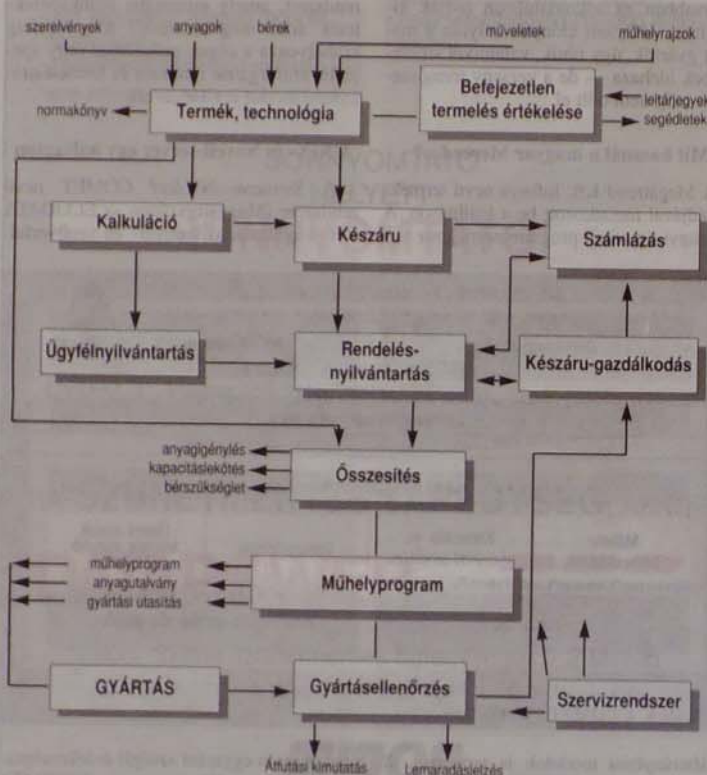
szerelvények
anyagok
bérek
műveletek
műhelyrajzok
normakönyv
Termék, technológia
Befejezetlen termelés értékelése
leltárjegyek
segédletek
Kalkuláció
Készáru
Számlázás
Ügyfélnyilvántartás
Rendelés-nyilvántartás
Készáru-gazdálkodás
anyagigénylés
kapacitáslekötés
bérszükséglet
Összesítés
műhelyprogram
anyagutalvány
gyártási utasítás
Műhelyprogram
GYÁRTÁS
Gyártásellenőrzés
Szervizrendszer
Átfutási kimutatás
Lemaradásjelzés